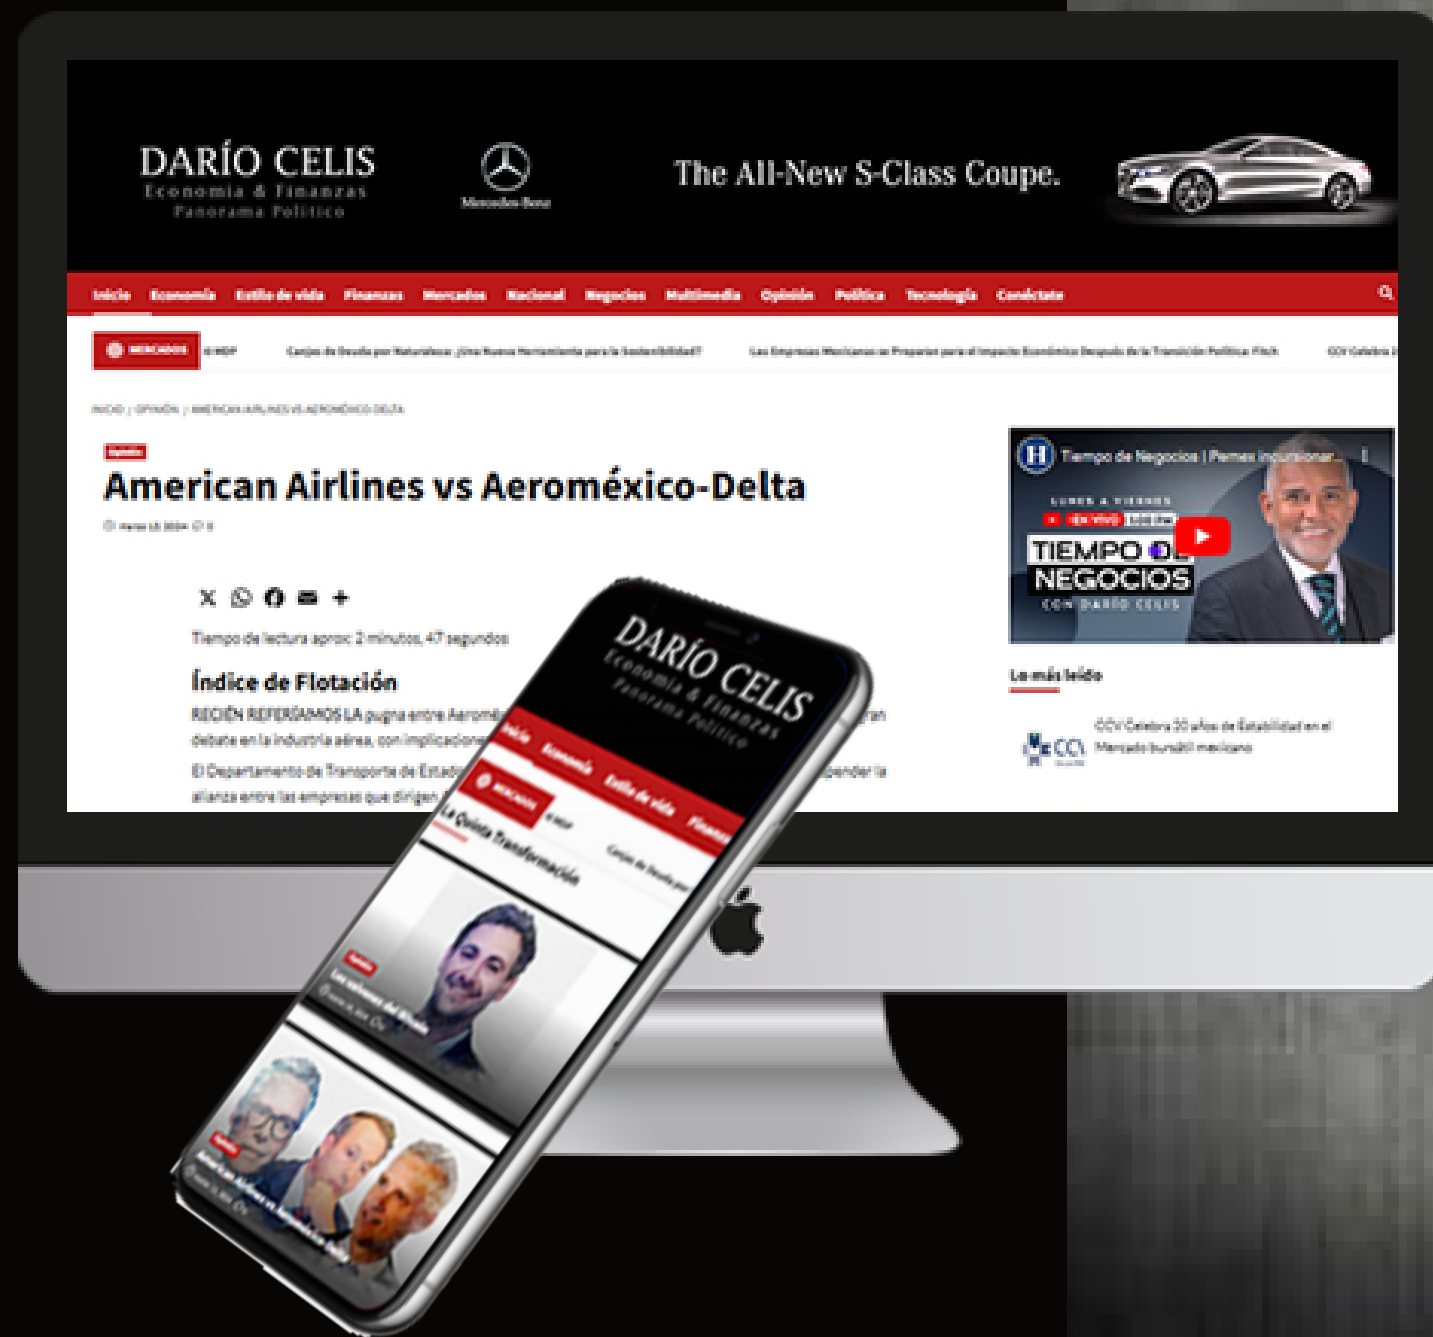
DARÍO CELIS
Economía & Finanzas
Panorama Político

Mercedes-Benz

The All-New S-Class Coupe.

Inicio Economía Estilo de vida Finanzas Mercados Nacional Negocios Multimedia Opinión Política Tecnología Conéctate

MERCADOS IMDP Canjes de Deuda por Naturaleza: ¿Una Nueva Herramienta para la Sostenibilidad? Las Empresas Mexicanas se Preparan para el Impacto Económico Después de la Transición Política: Fitch CCV Celebra 2

INICIO / OPINIÓN / AMERICAN AIRLINES VS AEROMÉXICO-DELTA

Opinión

American Airlines vs Aeroméxico-Delta

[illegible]

Tiempo de lectura aprox: 2 minutos, 47 segundos

Índice de Flotación

RECIÉN REFERÍAMOS LA pugna entre Aeromé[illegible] gran debate en la industria aérea, con implicacione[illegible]

El Departamento de Transporte de Estad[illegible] ender la alianza entre las empresas que dirigen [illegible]

Tiempo de Negocios | Pemex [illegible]

LUNES A VIERNES
EN VIVO
TIEMPO DE NEGOCIOS
CON DARÍO CELIS

Lo más leído

CCV Celebra 20 años de Estabilidad en el Mercado bursátil mexicano

DARÍO CELIS
Economía & Finanzas
Panorama Político

Inicio Economía Estilo de vida Finanz

MERCADOS IMDP

La Quinta Transformación

Opinión
Los retornos del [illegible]

Opinión
American Airlines vs Aeroméxico-Delta